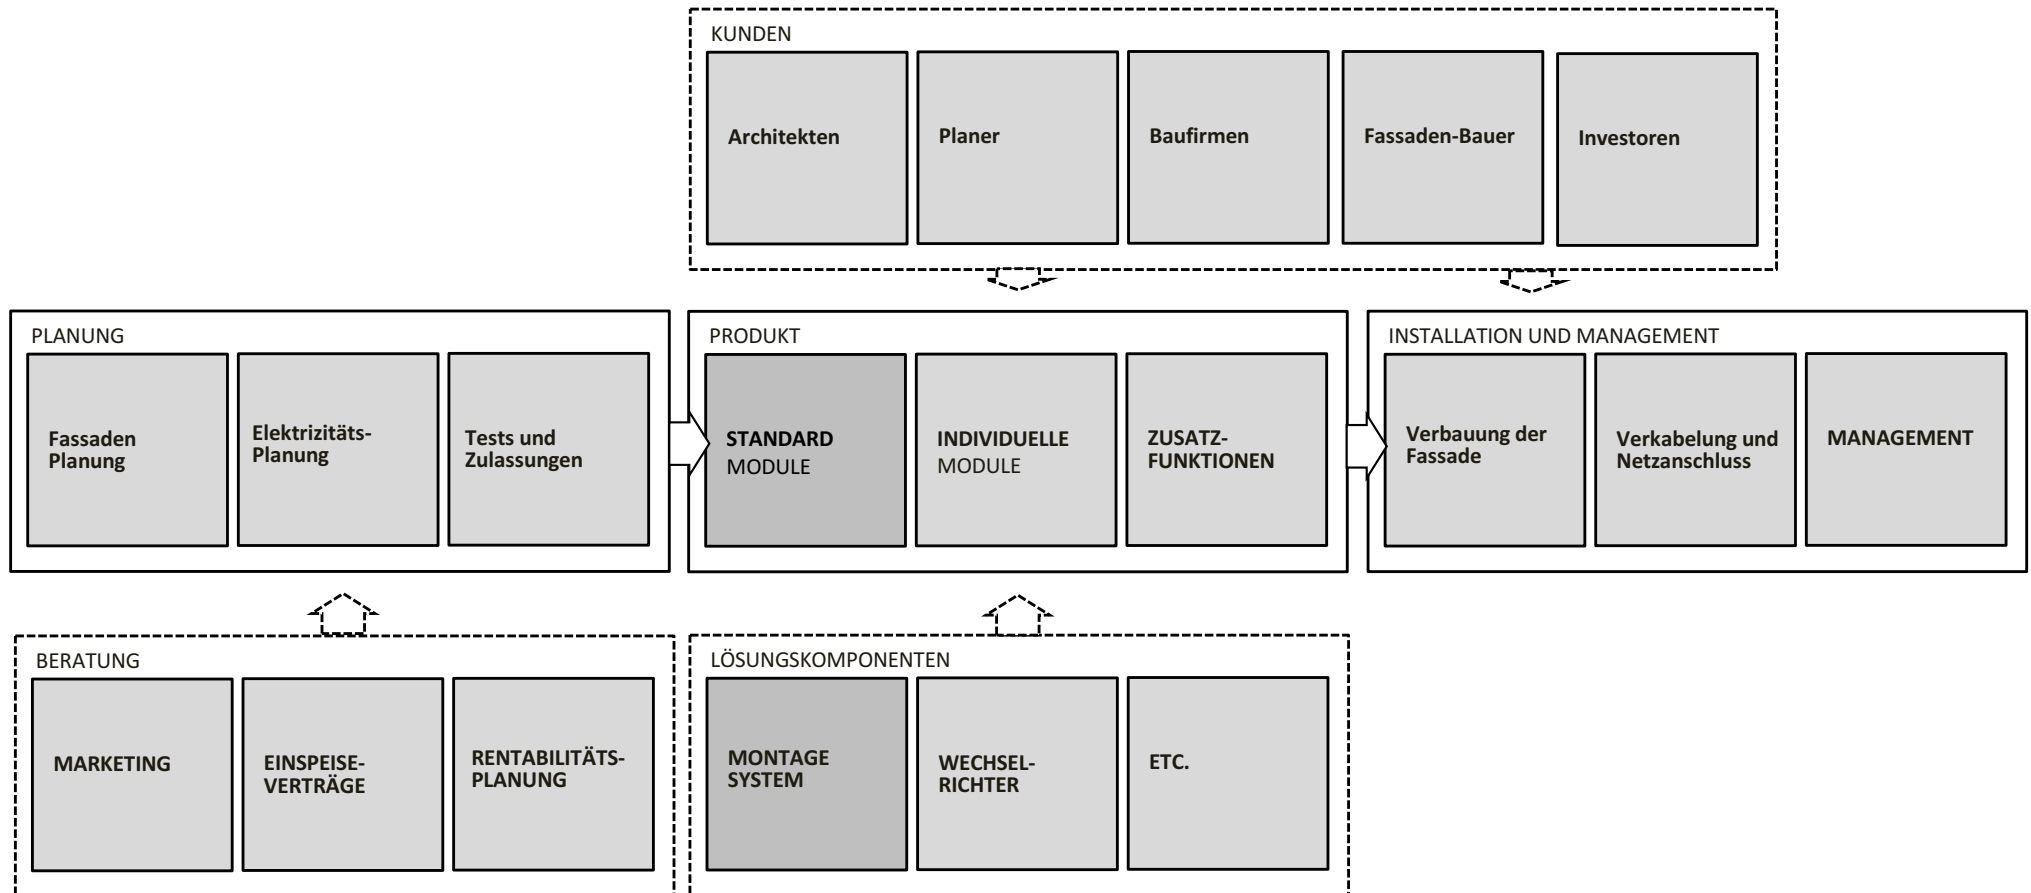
KUNDEN

Architekten

Planer

Baufirmen

Fassaden-Bauer

Investoren

PLANUNG

Fassaden Planung

Elektrizitäts-Planung

Tests und Zulassungen

PRODUKT

STANDARD MODULE

INDIVIDUELLE MODULE

ZUSATZ-FUNKTIONEN

INSTALLATION UND MANAGEMENT

Verbauung der Fassade

Verkabelung und Netzanschluss

MANAGEMENT

BERATUNG

MARKETING

EINSPEISE-VERTRÄGE

RENTABILITÄTS-PLANUNG

LÖSUNGSKOMPONENTEN

MONTAGE SYSTEM

WECHSEL-RICHTER

ETC.